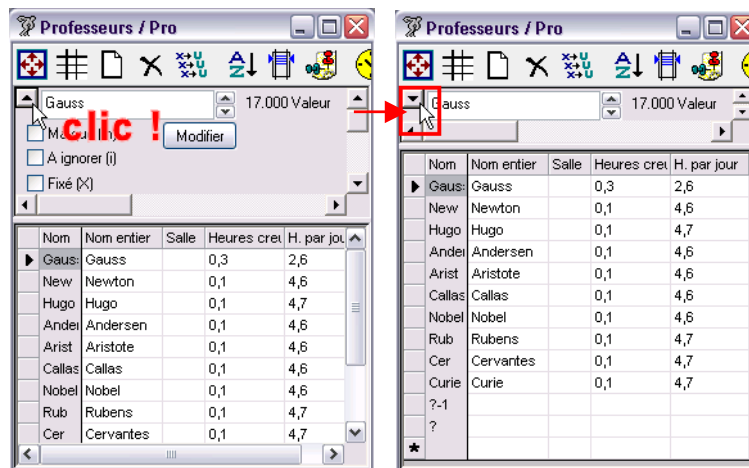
Professeurs / Pro

Gauss

17.000 Valeur

Ma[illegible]

clic !

Modifier

A ignorer (i)

Fixé (X)

| | Nom | Nom entier | Salle | Heures creu | H. par jou |
|---|---|---|---|---|---|
| ▶ | Gauss | Gauss | | 0,3 | 2,6 |
| | New | Newton | | 0,1 | 4,6 |
| | Hugo | Hugo | | 0,1 | 4,7 |
| | Ander | Andersen | | 0,1 | 4,6 |
| | Arist | Aristote | | 0,1 | 4,6 |
| | Callas | Callas | | 0,1 | 4,6 |
| | Nobel | Nobel | | 0,1 | 4,6 |
| | Rub | Rubens | | 0,1 | 4,7 |
| | Cer | Cervantes | | 0,1 | 4,7 |

Professeurs / Pro

Gauss

17.000 Valeur

| | Nom | Nom entier | Salle | Heures creu | H. par jour |
|---|---|---|---|---|---|
| ▶ | Gauss | Gauss | | 0,3 | 2,6 |
| | New | Newton | | 0,1 | 4,6 |
| | Hugo | Hugo | | 0,1 | 4,7 |
| | Ander | Andersen | | 0,1 | 4,6 |
| | Arist | Aristote | | 0,1 | 4,6 |
| | Callas | Callas | | 0,1 | 4,6 |
| | Nobel | Nobel | | 0,1 | 4,6 |
| | Rub | Rubens | | 0,1 | 4,7 |
| | Cer | Cervantes | | 0,1 | 4,7 |
| | Curie | Curie | | 0,1 | 4,7 |
| | ?-1 | | | | |
| | ? | | | | |
| * | | | | | |